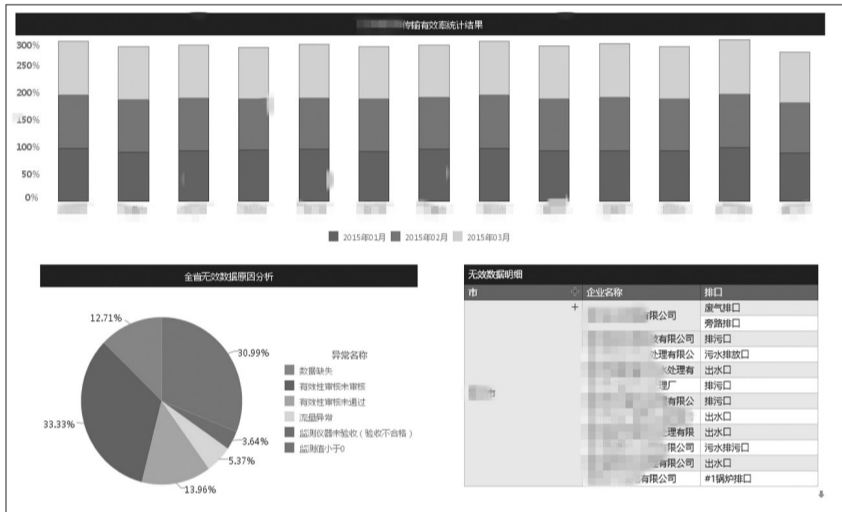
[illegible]传输有效率统计结果

300%
250%
200%
150%
100%
50%
0%

2015年01月 2015年02月 2015年03月

全省无效数据原因分析

12.71%
30.99%
33.33%
3.64%
5.37%
13.96%

异常名称
数据缺失
有效性审核未审核
有效性审核未通过
流量异常
监测仪器未验收（验收不合格）
监测值小于0

无效数据明细

| 市 | 企业名称 | 排口 |
|---|---|---|
| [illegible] | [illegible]限公司 | 废气排口 |
| | | 旁路排口 |
| | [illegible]有限公司 | 排污口 |
| | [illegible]处理有限公司 | 污水排放口 |
| | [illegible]处理有 | 出水口 |
| | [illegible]理厂 | 排污口 |
| | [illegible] | 排污口 |
| | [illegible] | 出水口 |
| | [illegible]理有限 | 出水口 |
| | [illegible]有限公司 | 污水排污口 |
| | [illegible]有限公司 | 出水口 |
| | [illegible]有限公司 | #1锅炉排口 |